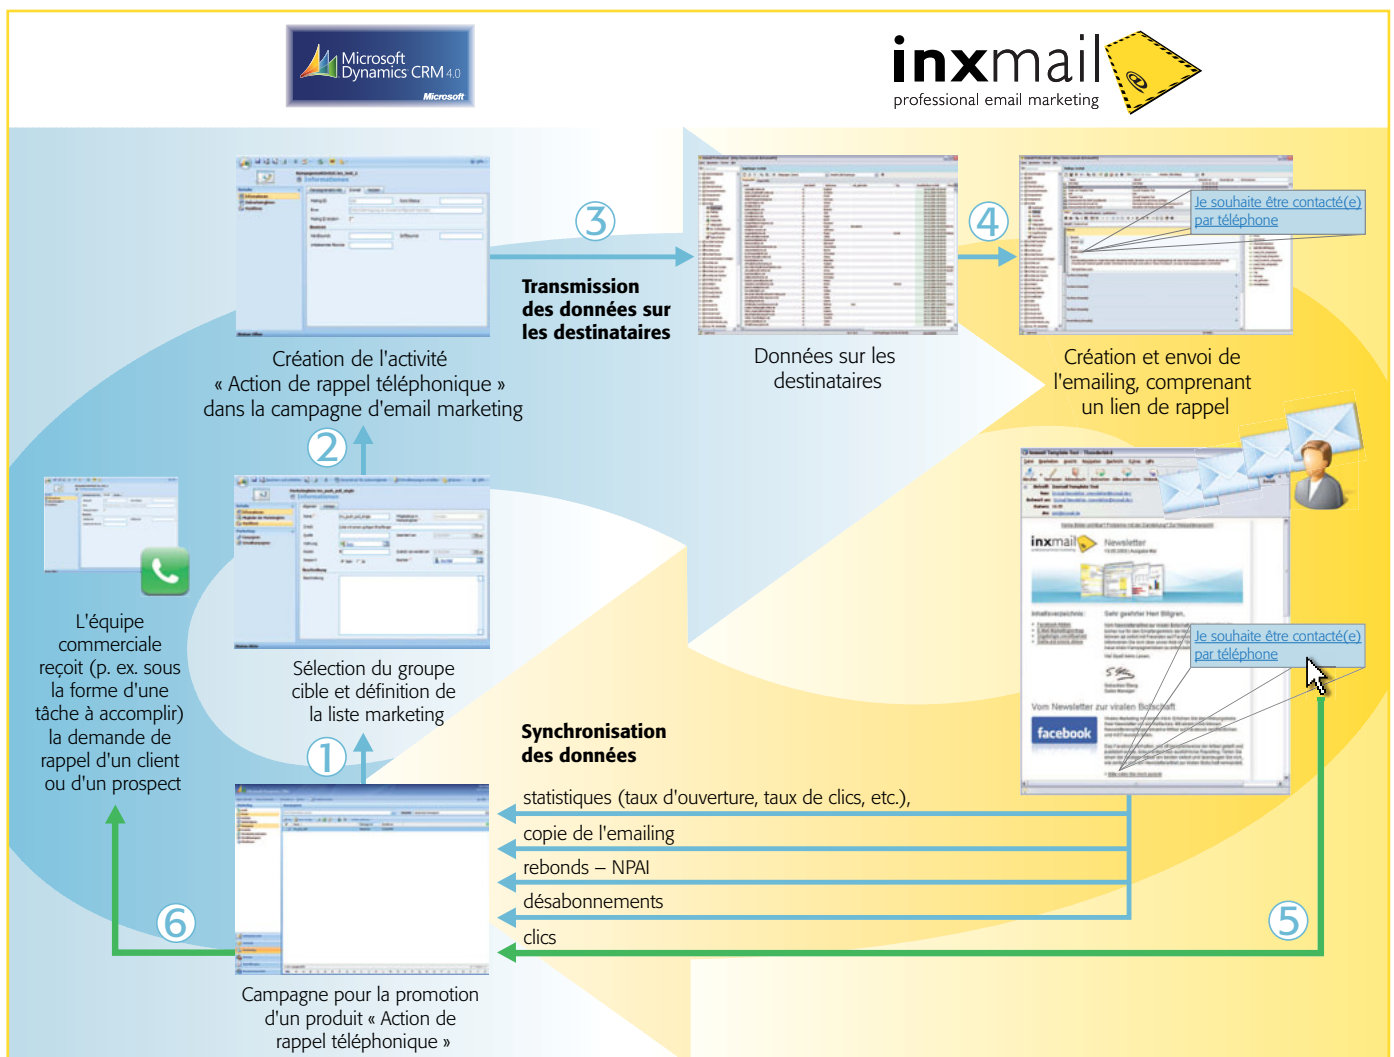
Microsoft Dynamics CRM 4.0
Microsoft

inxmail
professional email marketing

3

Transmission des données sur les destinataires

4

Je souhaite être contacté(e) par téléphone

Création de l'activité « Action de rappel téléphonique » dans la campagne d'email marketing

Données sur les destinataires

Création et envoi de l'emailing, comprenant un lien de rappel

2

L'équipe commerciale reçoit (p. ex. sous la forme d'une tâche à accomplir) la demande de rappel d'un client ou d'un prospect

Sélection du groupe cible et définition de la liste marketing

inxmail Newsletter

Je souhaite être contacté(e) par téléphone

facebook

1

Synchronisation des données

statistiques (taux d'ouverture, taux de clics, etc.),

copie de l'emailing

rebonds – NPAI

désabonnements

clics

6

5

Campagne pour la promotion d'un produit « Action de rappel téléphonique »